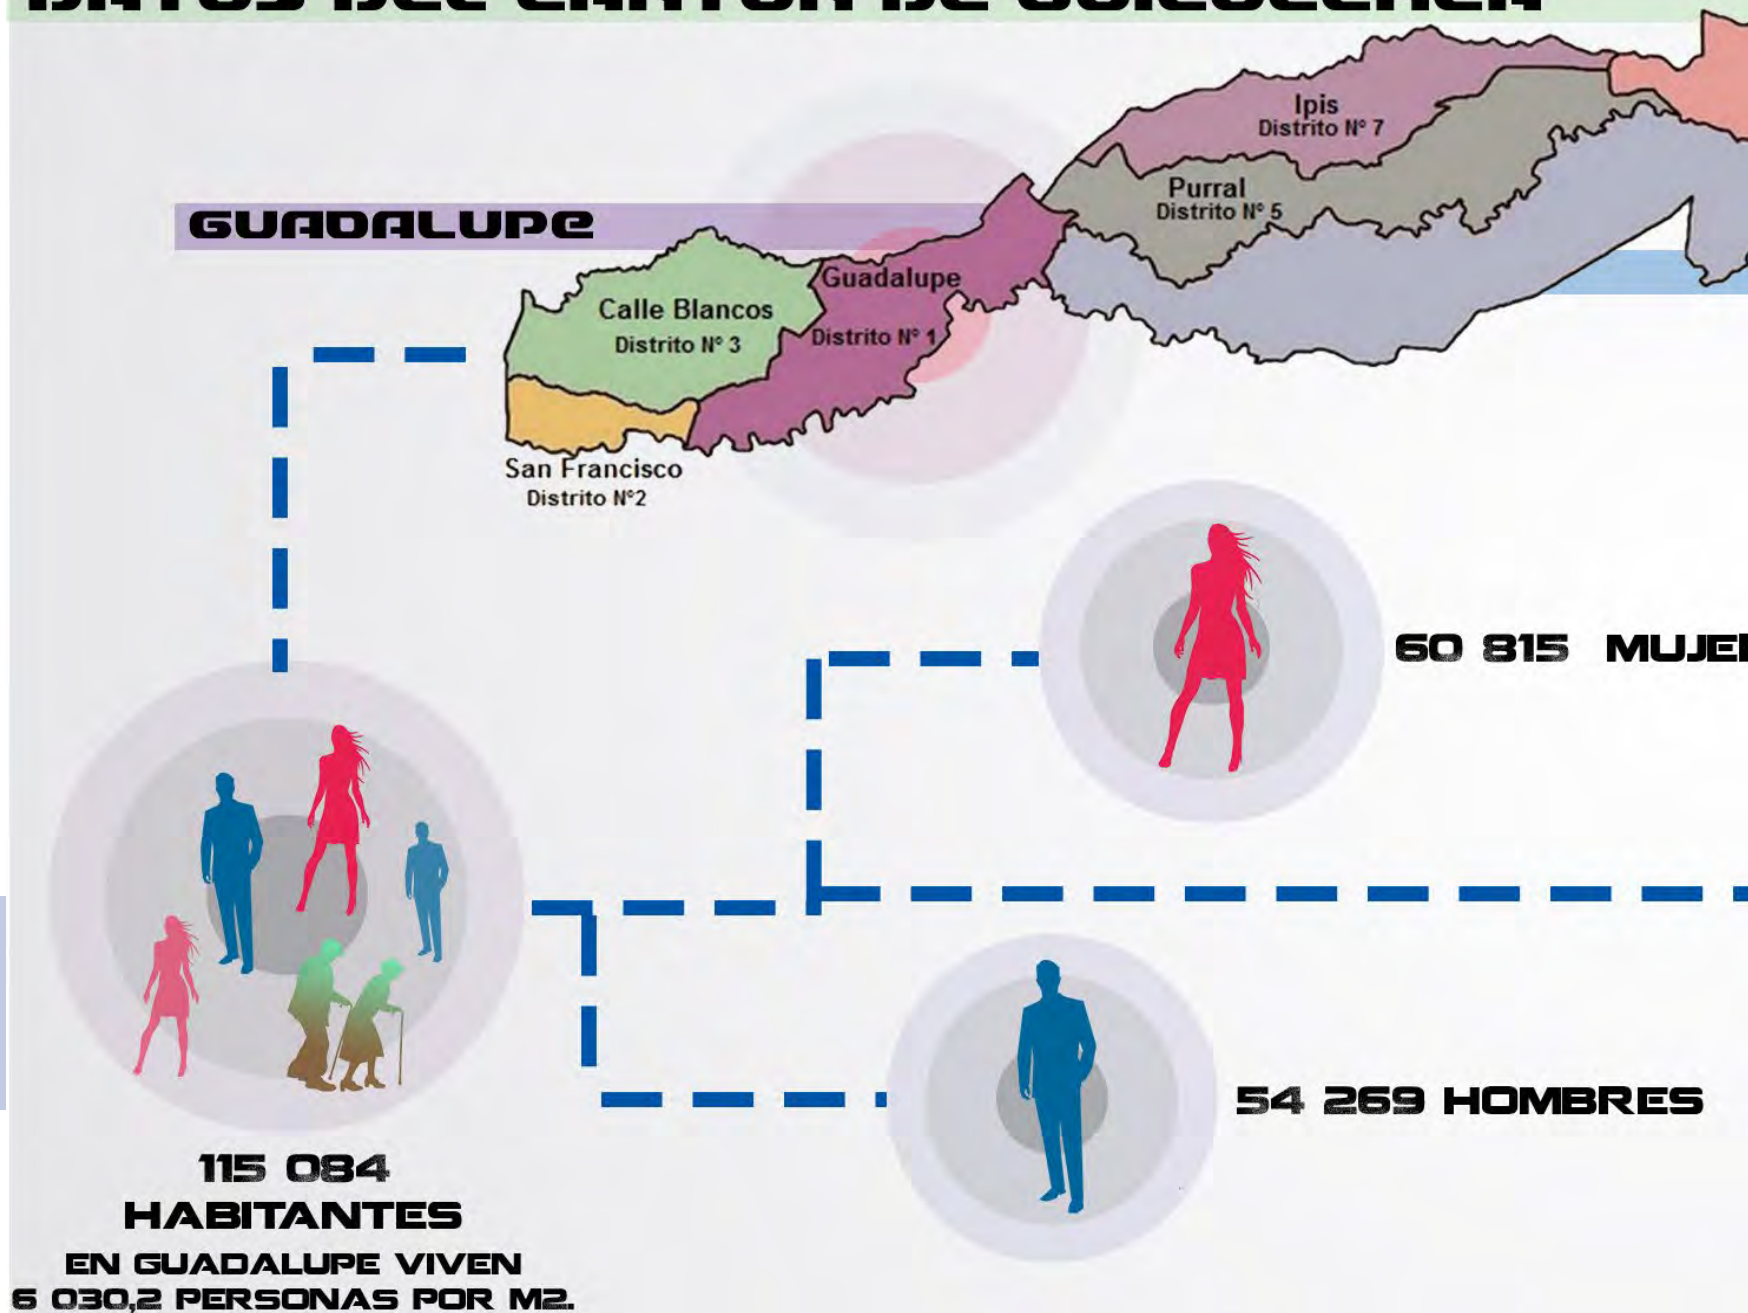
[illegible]

GUADALUPE

Ipis
Distrito N° 7

Purral
Distrito N° 5

Guadalupe
Distrito N° 1

Calle Blancos
Distrito N° 3

San Francisco
Distrito N°2

60 815 MUJE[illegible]

54 269 HOMBRES

115 084
HABITANTES
EN GUADALUPE VIVEN
6 030,2 PERSONAS POR M2.